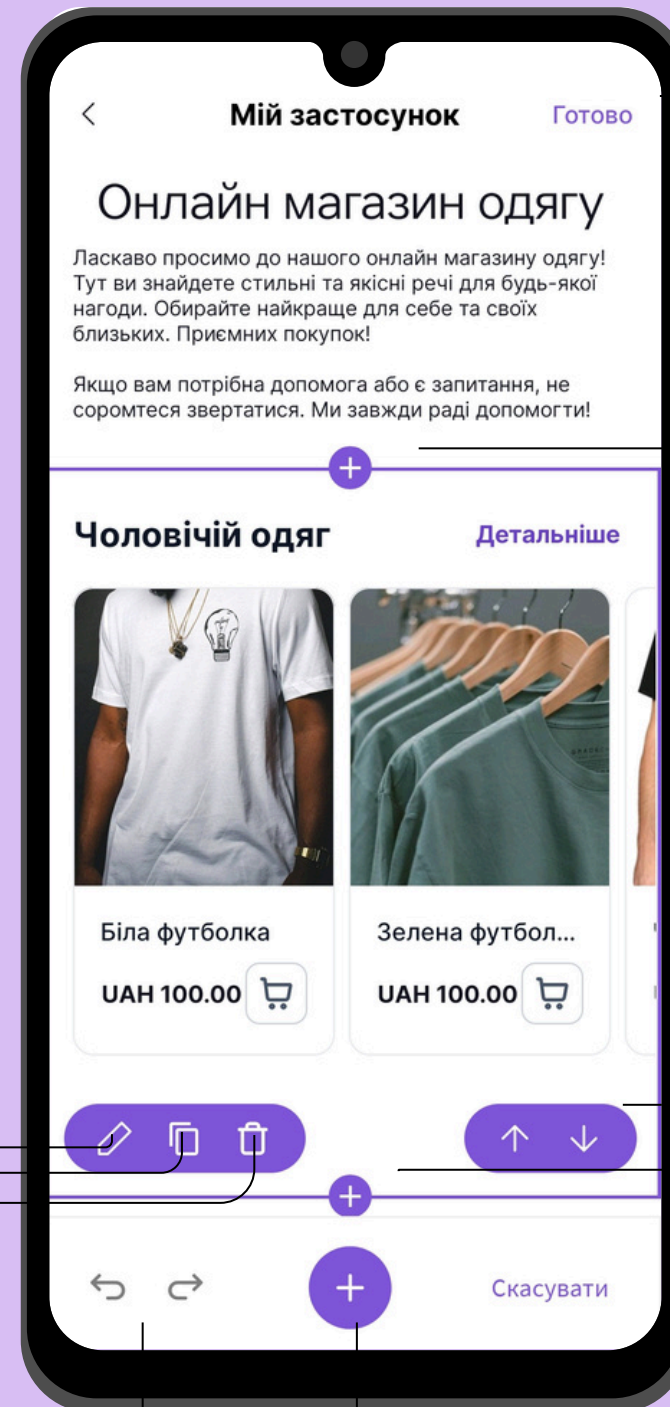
Мій застосунок

Готово

Онлайн магазин одягу

Ласкаво просимо до нашого онлайн магазину одягу! Тут ви знайдете стильні та якісні речі для будь-якої нагоди. Обирайте найкраще для себе та своїх близьких. Приємних покупок!

Якщо вам потрібна допомога або є запитання, не соромтеся звертатися. Ми завжди раді допомогти!

Чоловічий одяг

Детальніше

Біла футболка

UAH 100.00

Зелена футбол...

UAH 100.00

Скасувати